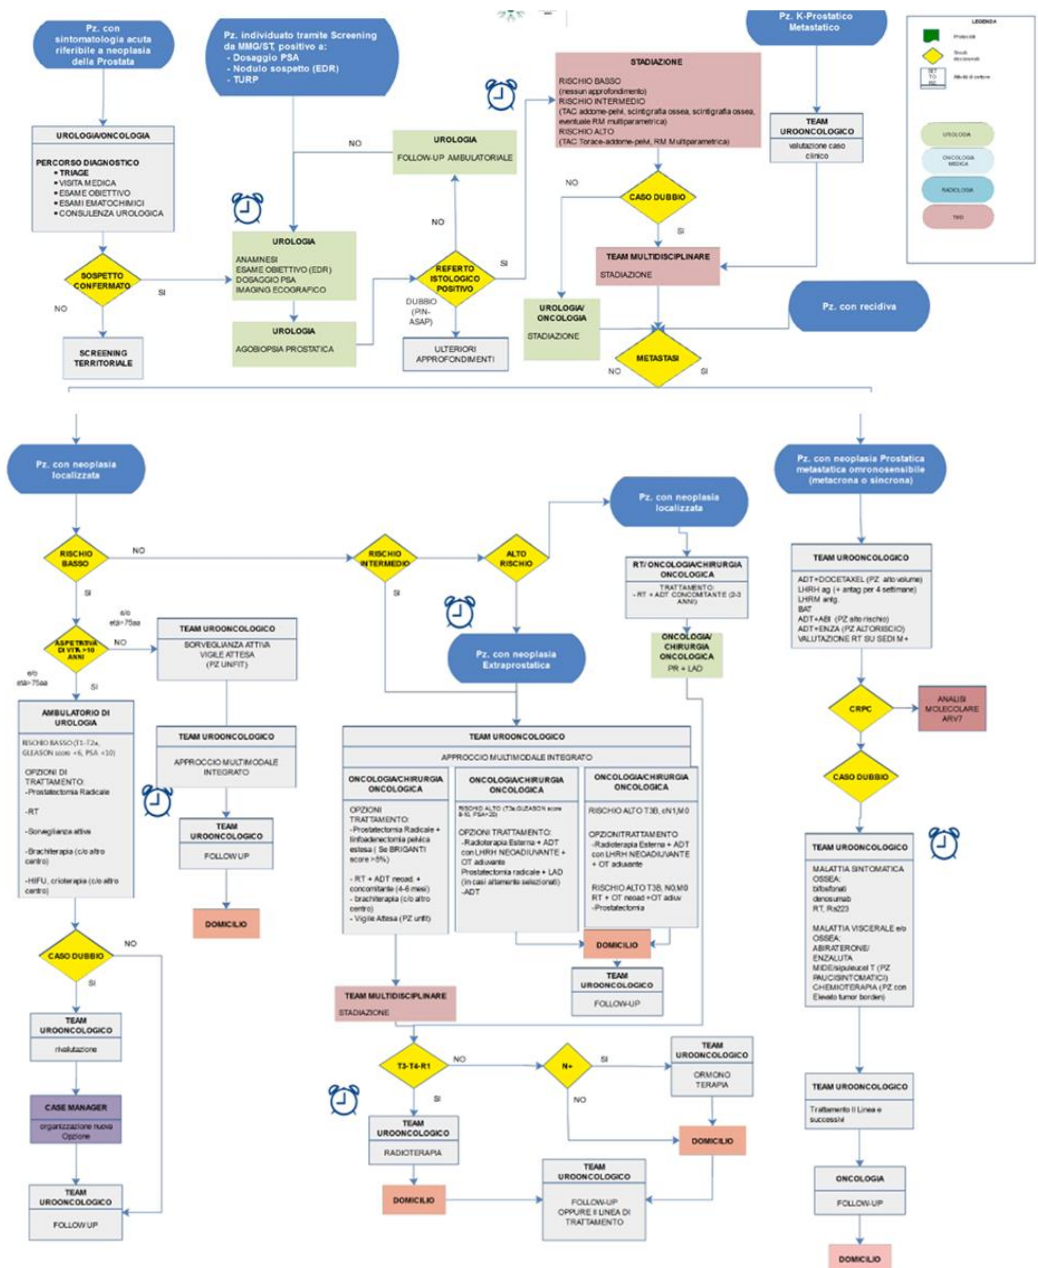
Pz. con sintomatologia acuta riferibile a neoplasia della Prostata

Pz. individuato tramite Screening da MMG/ST, positivo a:
- Dosaggio PSA
- Nodulo sospetto (EDR)
- TURP

Pz. K-Prostatico Metastatico

LEGENDA
Protocolli
Snodi decisionali
Attività di settore
UROLOGIA
ONCOLOGIA MEDICA
RADIOLOGIA
TMD

UROLOGIA/ONCOLOGIA
PERCORSO DIAGNOSTICO
• TRIAGE
• VISITA MEDICA
• ESAME OBIETTIVO
• ESAMI EMATOCHIMICI
• CONSULENZA UROLOGICA

SOSPETTO CONFERMATO
SI
NO

SCREENING TERRITORIALE

UROLOGIA
ANAMNESI
ESAME OBIETTIVO (EDR)
DOSAGGIO PSA
IMAGING ECOGRAFICO

UROLOGIA
AGOBIOPSIA PROSTATICA

NO
UROLOGIA
FOLLOW-UP AMBULATORIALE

NO
REFERTO ISTOLOGICO POSITIVO
SI
DUBBIO (PIN-ASAP)

ULTERIORI APPROFONDIMENTI

STADIAZIONE
RISCHIO BASSO
(nessun approfondimento)
RISCHIO INTERMEDIO
(TAC addome-pelvi, scintigrafia ossea, scintigrafia ossea, eventuale RM multiparametrica)
RISCHIO ALTO
(TAC Torace-addome-pelvi, RM Multiparametrica)

TEAM UROONCOLOGICO
valutazione caso clinico

NO
CASO DUBBIO
SI

TEAM MULTIDISCIPLINARE
STADIAZIONE

UROLOGIA/ ONCOLOGIA
STADIAZIONE

Pz. con recidiva

METASTASI
NO
SI

Pz. con neoplasia localizzata

RISCHIO BASSO
NO
SI

e/o età>75aa
ASPETTATIVA DI VITA >10 ANNI
NO
e/o età>75aa
SI

TEAM UROONCOLOGICO
SORVEGLIANZA ATTIVA
VIGILE ATTESA
(PZ UNFIT)

AMBULATORIO DI UROLOGIA
RISCHIO BASSO (T1-T2a, GLEASON score =6, PSA <10)
OPZIONI DI TRATTAMENTO:
-Prostatectomia Radicale
-RT
-Sorveglianza attiva
-Brachiterapia (c/o altro centro)
-HIFU, crioterapia (c/o altro centro)

TEAM UROONCOLOGICO
APPROCCIO MULTIMODALE INTEGRATO

TEAM UROONCOLOGICO
FOLLOW UP

DOMICILIO

CASO DUBBIO
NO
SI

TEAM UROONCOLOGICO
rivalutazione

CASE MANAGER
organizzazione nuova Opzione

TEAM UROONCOLOGICO
FOLLOW UP

RISCHIO INTERMEDIO
SI
ALTO RISCHIO

Pz. con neoplasia localizzata

RT/ONCOLOGIA/CHIRURGIA ONCOLOGICA
TRATTAMENTO:
- RT + ADT CONCOMITANTE (2-3 ANNI)

ONCOLOGIA/ CHIRURGIA ONCOLOGICA
PR + LAD

Pz. con neoplasia Extraprostatica

TEAM UROONCOLOGICO
APPROCCIO MULTIMODALE INTEGRATO

ONCOLOGIA/CHIRURGIA ONCOLOGICA
OPZIONI TRATTAMENTO:
-Prostatectomia Radicale + linfoadenectomia pelvica estesa ( Se BRIGANTI score >5%)
- RT + ADT neoad. + concomitante (4-6 mesi)
- brachiterapia (c/o altro centro)
- Vigile Attesa (PZ unfit)

ONCOLOGIA/CHIRURGIA ONCOLOGICA
RISCHIO ALTO (T3a,GLEASON score 8-10, PSA>20)
OPZIONI TRATTAMENTO:
-Radioterapia Esterna + ADT con LHRH NEOADIUVANTE + OT adiuvante
Prostatectomia radicale + LAD (in casi altamente selezionati)
-ADT

ONCOLOGIA/CHIRURGIA ONCOLOGICA
RISCHIO ALTO T3B, cN1,M0
OPZIONITRATTAMENTO
-Radioterapia Esterna + ADT con LHRH NEOADIUVANTE + OT adiuvante
RISCHIO ALTO T3B, N0,M0
RT + OT neoad +OT adiuv
-Prostatectomia

DOMICILIO

TEAM UROONCOLOGICO
FOLLOW-UP

TEAM MULTIDISCIPLINARE
STADIAZIONE

T3-T4-R1
NO
N+
SI
NO
SI

TEAM UROONCOLOGICO
ORMONO TERAPIA

TEAM UROONCOLOGICO
RADIOTERAPIA

DOMICILIO

DOMICILIO

TEAM UROONCOLOGICO
FOLLOW-UP OPPURE II LINEA DI TRATTAMENTO

Pz. con neoplasia Prostatica metastatica omronosensibile (metacrona o sincrona)

TEAM UROONCOLOGICO
ADT+DOCETAXEL (PZ alto volume)
LHRH ag (+ antag per 4 settimane)
LHRH antg
BAT
ADT+ABI (PZ alto rischio)
ADT+ENZA (PZ ALTORISCIO)
VALUTAZIONE RT SU SEDI M+

CRPC

ANALISI MOLECOLARE ARV7

CASO DUBBIO

TEAM UROONCOLOGICO
MALATTIA SINTOMATICA OSSEA:
bifosfonati
denosumab
RT, Ra223
MALATTIA VISCERALE e/o OSSEA:
ABIRATERONE/ ENZALUTA
MIDE/sipuleucel T (PZ PAUCISINTOMATICI)
CHEMIOTERAPIA (PZ con Elevato tumor borden)

TEAM UROONCOLOGICO
Trattamento II Linea e successivi

ONCOLOGIA
FOLLOW-UP

DOMICILIO